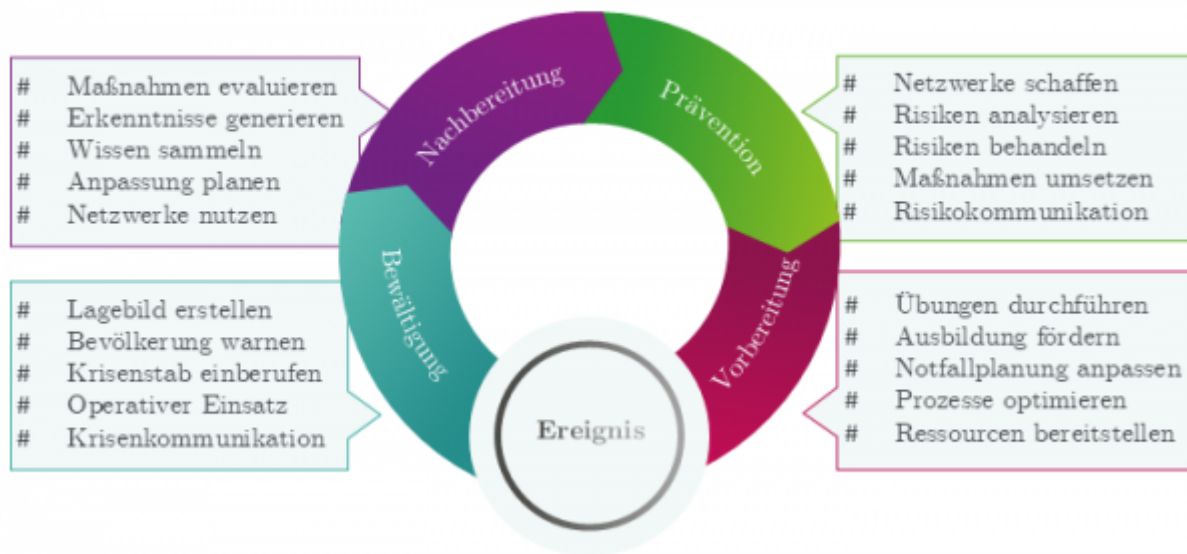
# Maßnahmen evaluieren
# Erkenntnisse generieren
# Wissen sammeln
# Anpassung planen
# Netzwerke nutzen

Nachbereitung

Prävention

# Netzwerke schaffen
# Risiken analysieren
# Risiken behandeln
# Maßnahmen umsetzen
# Risikokommunikation

Bewältigung

Vorbereitung

# Lagebild erstellen
# Bevölkerung warnen
# Krisenstab einberufen
# Operativer Einsatz
# Krisenkommunikation

# Übungen durchführen
# Ausbildung fördern
# Notfallplanung anpassen
# Prozesse optimieren
# Ressourcen bereitstellen

Ereignis